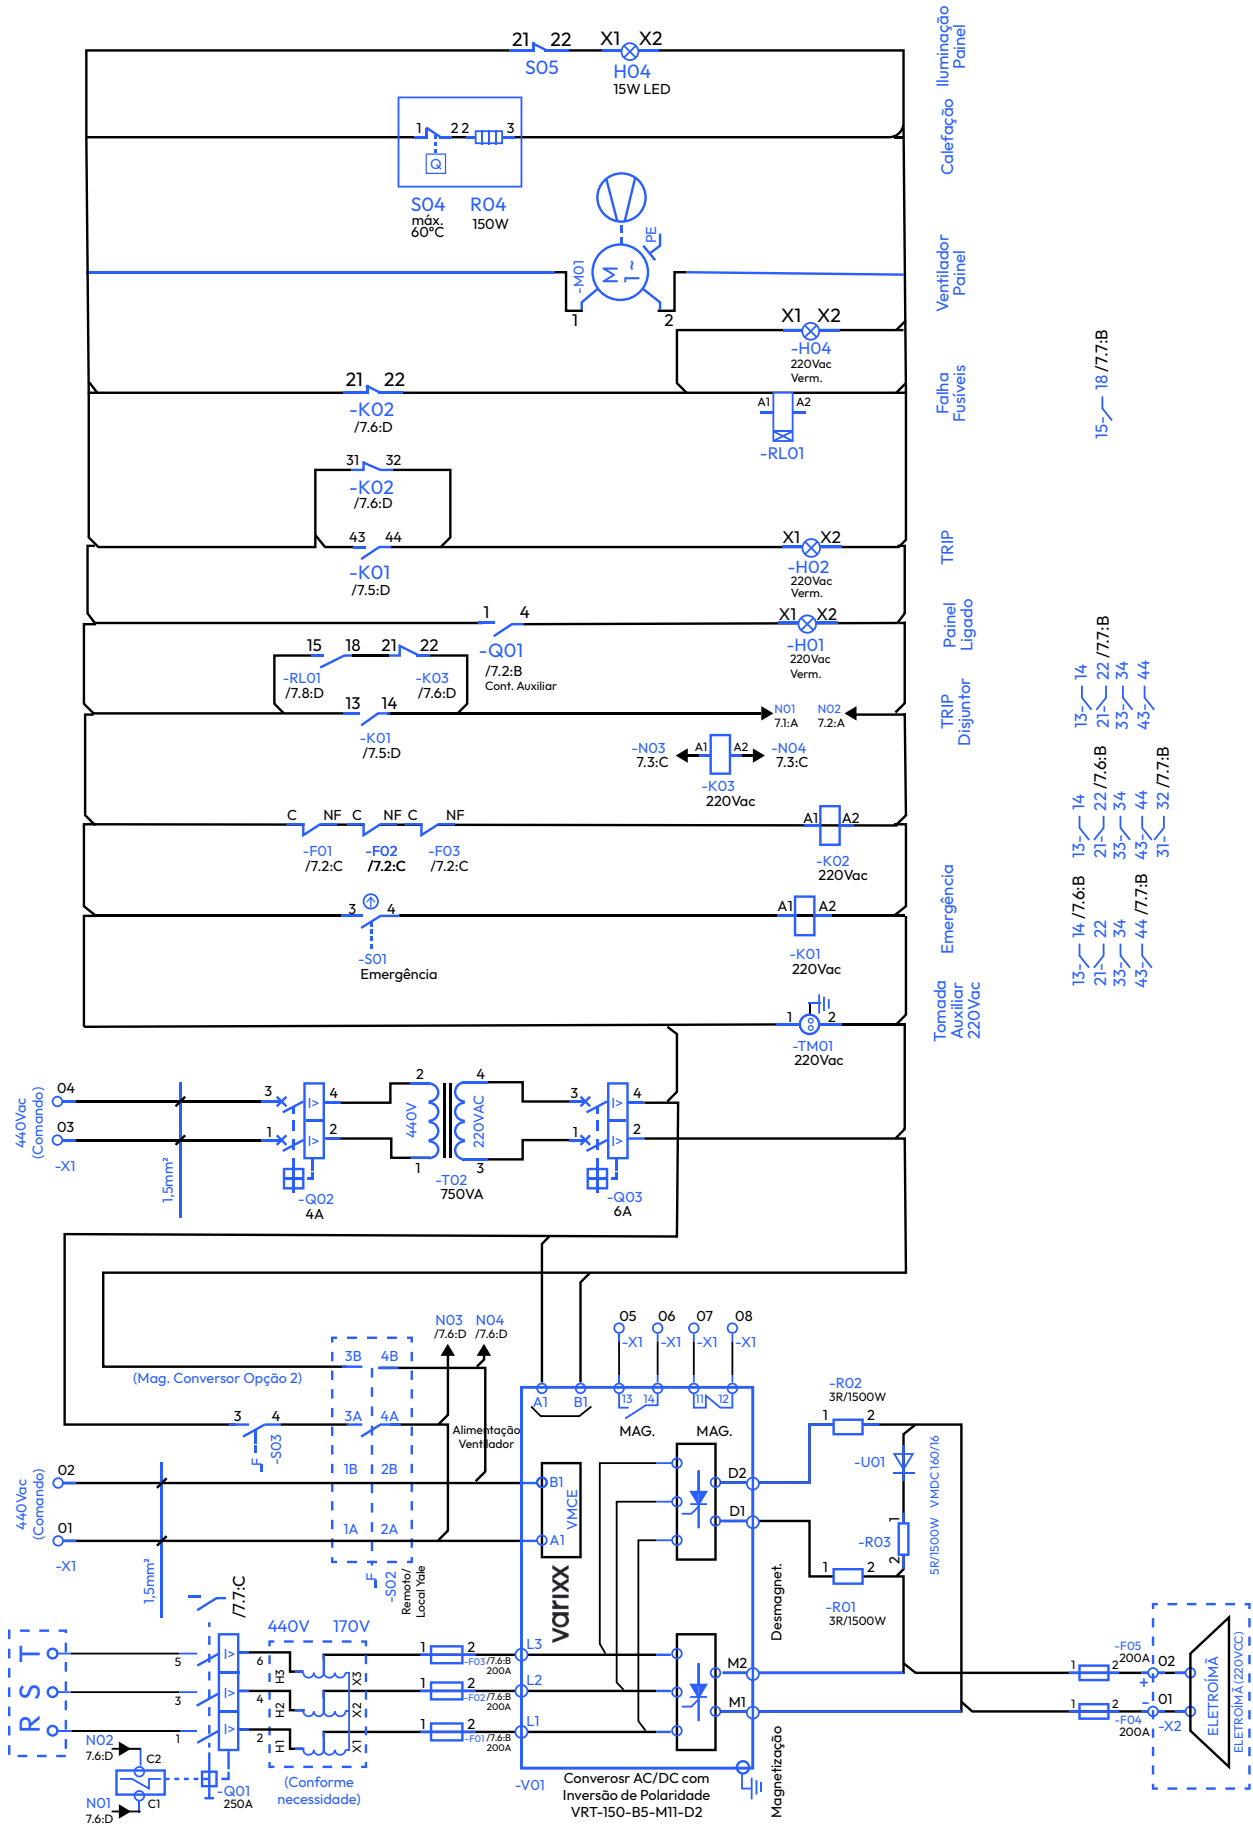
21 22 S05 X1 X2 H04 15W LED

Iluminação Painel

1 22 3 Q S04 máx. 60°C R04 150W

Calefação

PE -M01 M 1~ 1 2

Ventilador Painel

X1 X2 -H04 220Vac Verm.

21 22 -K02 /7.6:D

A1 A2 -RL01

Falha Fusíveis

15 18 /7.7:B

31 32 -K02 /7.6:D

43 44 -K01 /7.5:D

X1 X2 -H02 220Vac Verm.

TRIP

1 4 -Q01 /7.2:B Cont. Auxiliar

X1 X2 -H01 220Vac Verm.

Painel Ligado

15 18 21 22 -RL01 /7.8:D -K03 /7.6:D

13 14 -K01 /7.5:D

N01 7.1:A N02 7.2:A

TRIP Disjuntor

-N03 7.3:C A1 A2 -N04 7.3:C -K03 220Vac

13 14 21 22 /7.7:B 33 34 43 44

C NF C NF C NF -F01 /7.2:C -F02 /7.2:C -F03 /7.2:C

A1 A2 -K02 220Vac

13 14 21 22 /7.6:B 33 34 43 44 31 32 /7.7:B

3 4 -S01 Emergência

A1 A2 -K01 220Vac

Emergência

13 14 /7.6:B 21 22 33 34 43 44 /7.7:B

1 2 -TM01 220Vac

Tomada Auxiliar 220Vac

04 03 440Vac (Comando) -X1 1,5mm²

3 4 1 2 -Q02 4A

2 4 440V 220VAC 1 3 -T02 750VA

3 4 1 2 -Q03 6A

N03 /7.6:D N04 /7.6:D

05 06 07 08 -X1 -X1 -X1 -X1

3B 4B (Mag. Conversor Opção 2)

3 4 -S03 3A 4A

Alimentação Ventilador

A1 B1 13 14 11 12 MAG. MAG.

-R02 3R/1500W 1 2

02 01 440Vac (Comando) -X1 1,5mm²

1B 2B 1A 2A -S02 Remoto/ Local Yale

B1 VMCE A1 D2 D1

-U01 VMDC160/16 5R/1500W -R03 1 2

1 2 -R01 3R/1500W

varixx Desmagnet.

/7.7:C

R S T 5 3 1 6 4 2 H3 H2 H1 X3 X2 X1 440V 170V

(Conforme necessidade)

N02 7.6:D C2 C1 N01 7.6:D -Q01 250A

1 2 -F03 /7.6:B 200A L3
1 2 -F02 /7.6:B 200A L2
1 2 -F01 /7.6:B 200A L1

M2 M1

-V01 Conversor AC/DC com Inversão de Polaridade VRT-150-B5-M11-D2

Magnetização

-F05 200A 1 2 02 + 01 - 1 2 -F04 200A -X2

ELETROÍMÃ ELETROIMÃ (220VCC)